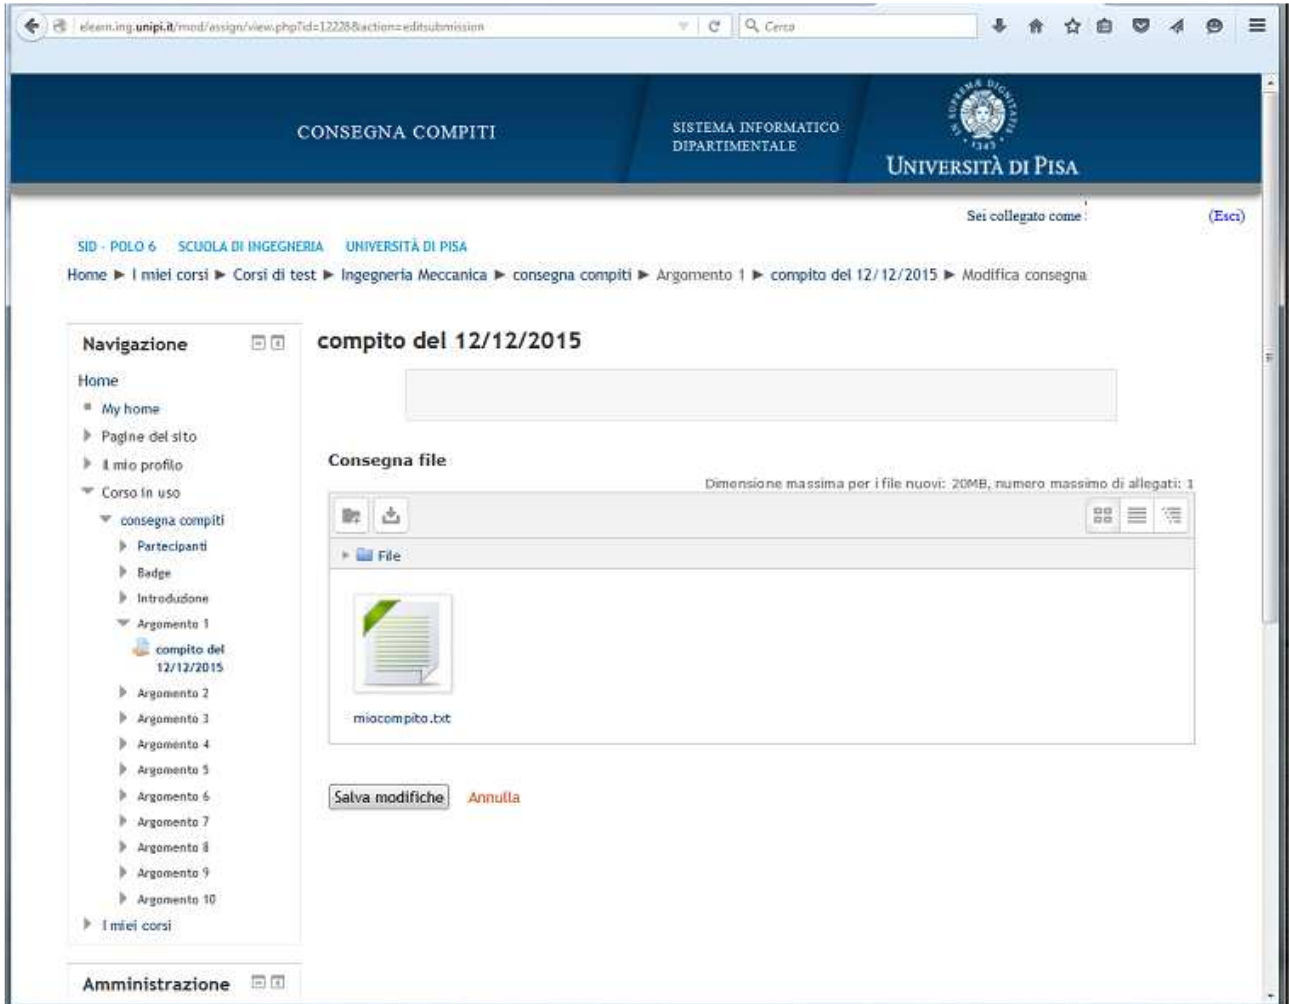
elearn.ing.unipi.it/mod/assign/view.php?id=12228&action=editsubmission

Cerca

CONSEGNA COMPITI

SISTEMA INFORMATICO DIPARTIMENTALE

UNIVERSITÀ DI PISA

Sei collegato come (Esci)

SID - POLO 6 SCUOLA DI INGEGNERIA UNIVERSITÀ DI PISA

Home ► I miei corsi ► Corsi di test ► Ingegneria Meccanica ► consegna compiti ► Argomento 1 ► compito del 12/12/2015 ► Modifica consegna

Navigazione

Home
My home
Pagine del sito
Il mio profilo
Corso in uso
consegna compiti
Partecipanti
Badge
Introduzione
Argomento 1
compito del 12/12/2015
Argomento 2
Argomento 3
Argomento 4
Argomento 5
Argomento 6
Argomento 7
Argomento 8
Argomento 9
Argomento 10
I miei corsi

Amministrazione

compito del 12/12/2015

Consegna file

Dimensione massima per i file nuovi: 20MB, numero massimo di allegati: 1

File

miocompito.txt

Salva modifiche Annulla